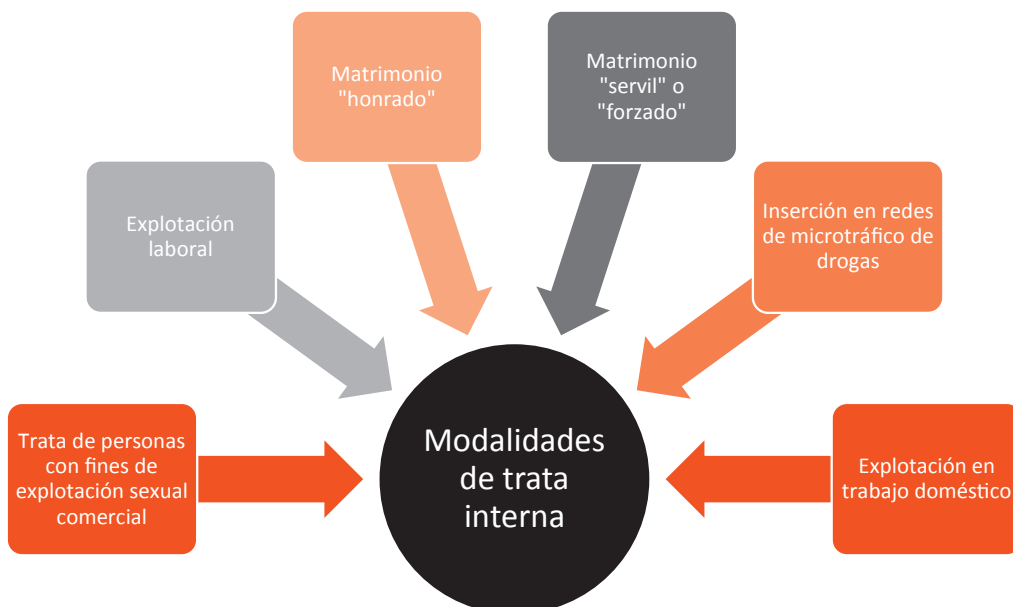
Matrimonio "honrado"

Matrimonio "servil" o "forzado"

Explotación laboral

Inserción en redes de microtráfico de drogas

Trata de personas con fines de explotación sexual comercial

Modalidades de trata interna

Explotación en trabajo doméstico